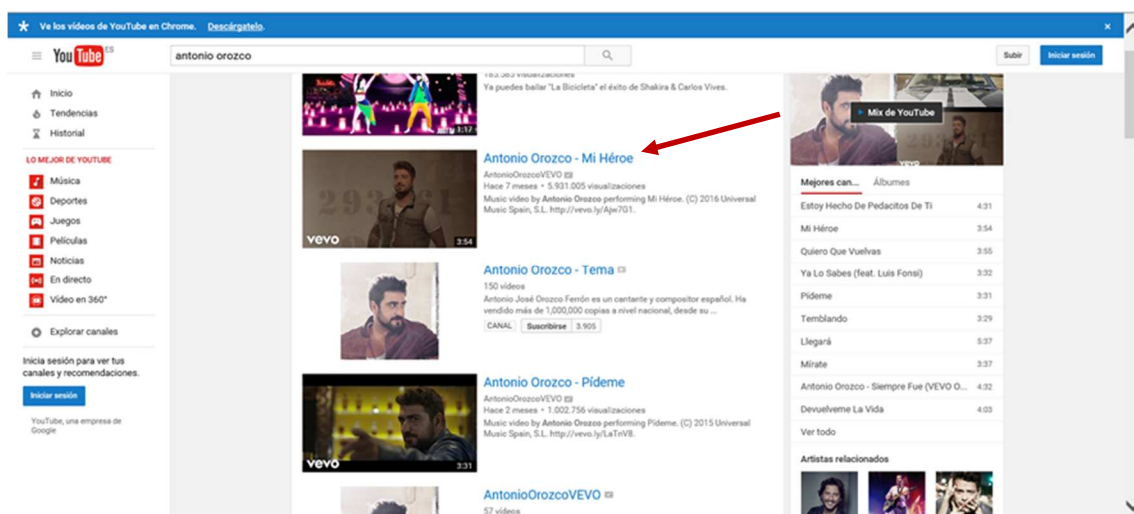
Ve los vídeos de YouTube en Chrome. Descárgatelo.

YouTube ES

antonio orozco

Subir

Iniciar sesión

Inicio
Tendencias
Historial

LO MEJOR DE YOUTUBE
Música
Deportes
Juegos
Películas
Noticias
En directo
Vídeo en 360°

Explorar canales

Inicia sesión para ver tus canales y recomendaciones.

Iniciar sesión

YouTube, una empresa de Google

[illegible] visualizaciones
Ya puedes bailar "La Bicicleta" el éxito de Shakira & Carlos Vives.
1:17

Antonio Orozco - Mi Héroe
AntonioOrozcoVEVO
Hace 7 meses • 5.931.005 visualizaciones
Music video by Antonio Orozco performing Mi Héroe. (C) 2016 Universal Music Spain, S.L. http://vevo.ly/Ajw7G1.
vevo 3:54

Antonio Orozco - Tema
150 vídeos
Antonio José Orozco Ferrón es un cantante y compositor español. Ha vendido más de 1,000,000 copias a nivel nacional, desde su ...
CANAL Suscribirse 3.905

Antonio Orozco - Pídeme
AntonioOrozcoVEVO
Hace 2 meses • 1.002.756 visualizaciones
Music video by Antonio Orozco performing Pídeme. (C) 2015 Universal Music Spain, S.L. http://vevo.ly/LaTnV8.
vevo 3:31

AntonioOrozcoVEVO
57 vídeos

Mix de YouTube

Mejores can... Álbumes

| | |
|---|---|
| Estoy Hecho De Pedacitos De Ti | 4:31 |
| Mi Héroe | 3:54 |
| Quiero Que Vuelvas | 3:55 |
| Ya Lo Sabes (feat. Luis Fonsi) | 3:32 |
| Pídeme | 3:31 |
| Temblando | 3:29 |
| Llegará | 5:37 |
| Mírate | 3:37 |
| Antonio Orozco - Siempre Fue (VEVO O... | 4:32 |
| Devuélveme La Vida | 4:03 |

Ver todo

Artistas relacionados